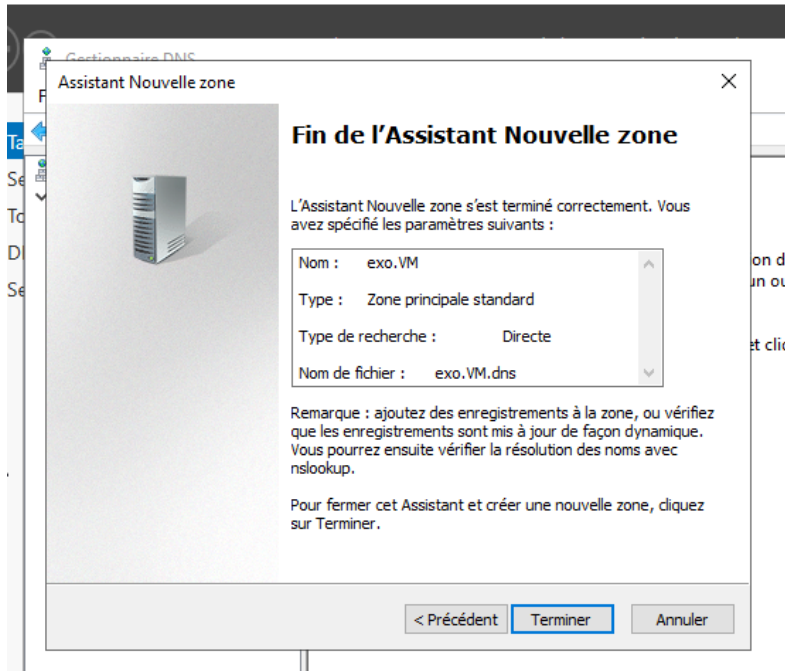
Gestionnaire DNS

Assistant Nouvelle zone

×

Fin de l'Assistant Nouvelle zone

L'Assistant Nouvelle zone s'est terminé correctement. Vous avez spécifié les paramètres suivants :

Nom : exo.VM

Type : Zone principale standard

Type de recherche : Directe

Nom de fichier : exo.VM.dns

Remarque : ajoutez des enregistrements à la zone, ou vérifiez que les enregistrements sont mis à jour de façon dynamique. Vous pourrez ensuite vérifier la résolution des noms avec nslookup.

Pour fermer cet Assistant et créer une nouvelle zone, cliquez sur Terminer.

< Précédent Terminer Annuler

F
Ta
Se
To
D
Se

on d
un ou
et cli